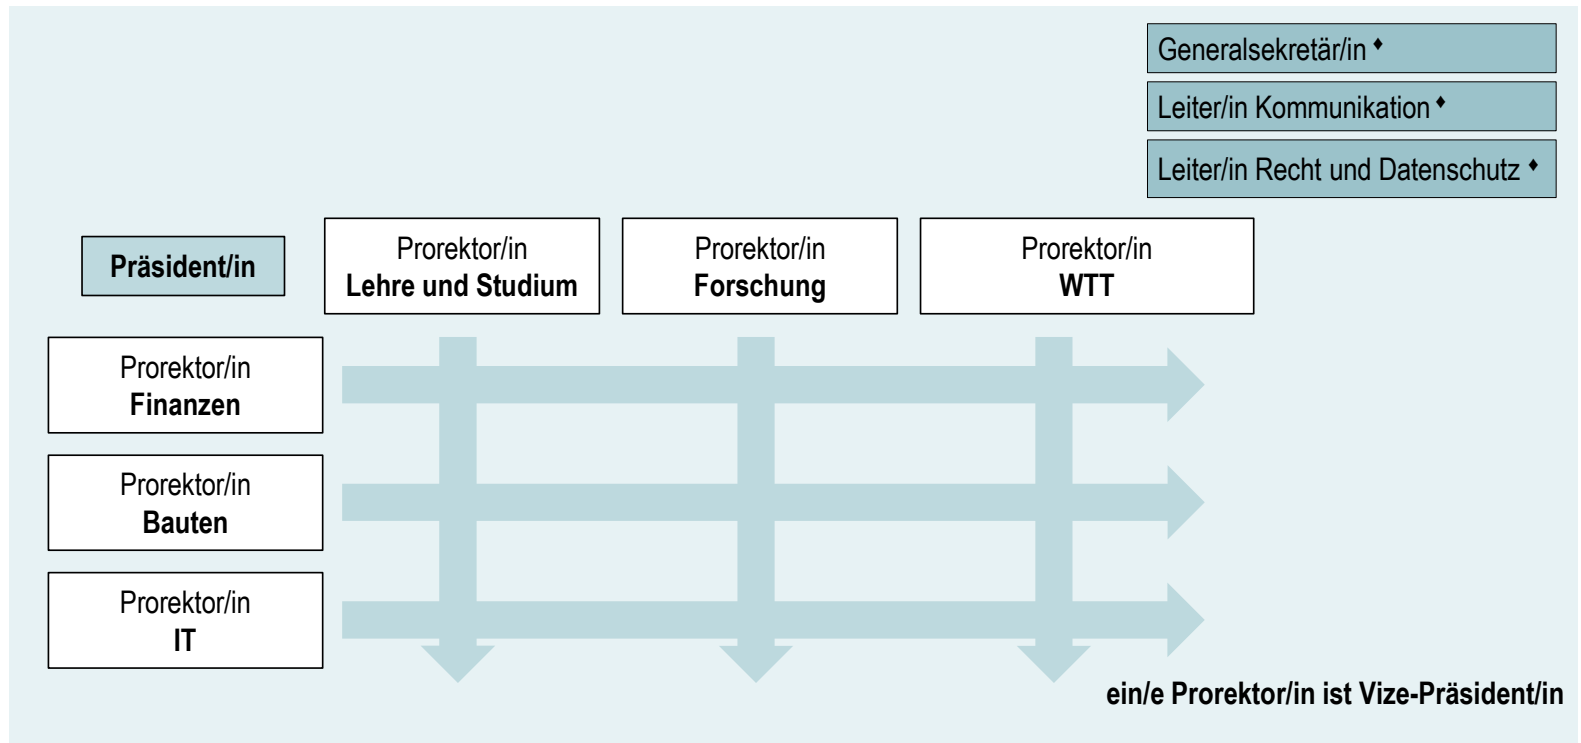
Generalsekretär/in ♦

Leiter/in Kommunikation ♦

Leiter/in Recht und Datenschutz ♦

Präsident/in

Prorektor/in
Lehre und Studium

Prorektor/in
Forschung

Prorektor/in
WTT

Prorektor/in
Finanzen

Prorektor/in
Bauten

Prorektor/in
IT

ein/e Prorektor/in ist Vize-Präsident/in